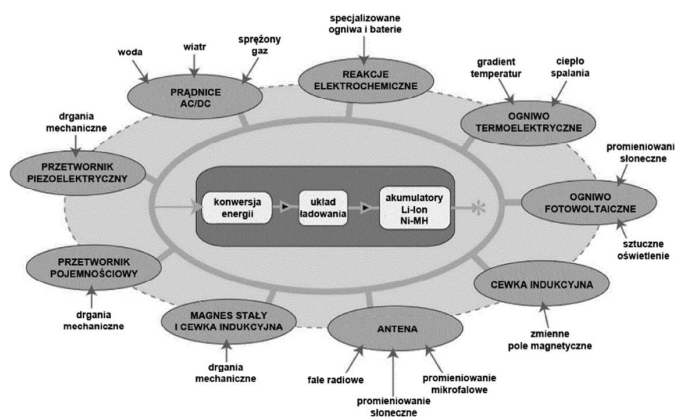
specjalizowane ogniwa i baterie

woda

wiatr

sprężony gaz

PRĄDNICE AC/DC

REAKCJE ELEKTROCHEMICZNE

gradient temperatur

ciepło spalania

OGNIWO TERMOELEKTRYCZNE

drgania mechaniczne

PRZETWORNIK PIEZOELEKTRYCZNY

promieniowani słoneczne

konwersja energii

układ ładowania

akumulatory Li-Ion Ni-MH

OGNIWO FOTOWOLTAICZNE

sztuczne oświetlenie

PRZETWORNIK POJEMNOŚCIOWY

CEWKA INDUKCYJNA

drgania mechaniczne

MAGNES STAŁY I CEWKA INDUKCYJNA

ANTENA

zmienne pole magnetyczne

drgania mechaniczne

fale radiowe

promieniowanie mikrofalowe

promieniowanie słoneczne